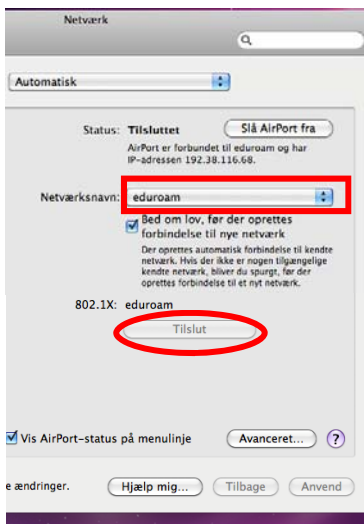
Netværk

Automatisk

Status: Tilsluttet

Slå AirPort fra

AirPort er forbundet til eduroam og har IP-adressen 192.38.116.68.

Netværksnavn: eduroam

Bed om lov, før der oprettes forbindelse til nye netværk

Der oprettes automatisk forbindelse til kendte netværk. Hvis der ikke er nogen tilgængelige kendte netværk, bliver du spurgt, før der oprettes forbindelse til et nyt netværk.

802.1X: eduroam

Tilslut

Vis AirPort-status på menulinje

Avanceret...

?

e ændringer.

Hjælp mig...

Tilbage

Anvend